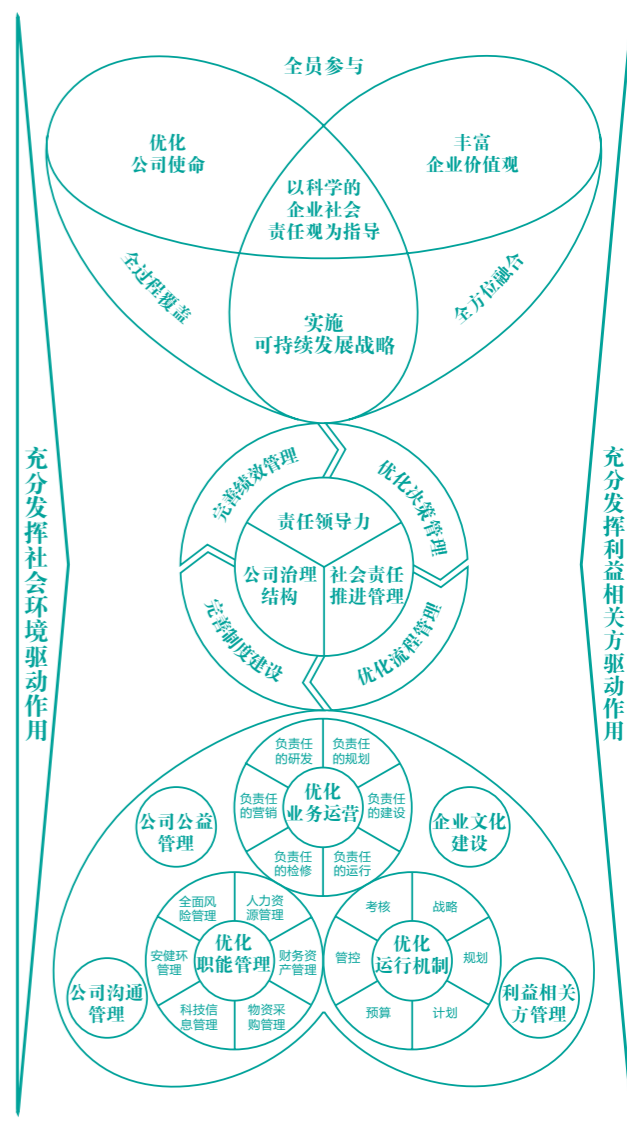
全员参与

优化
公司使命

丰富
企业价值观

以科学的
企业社会
责任观为指导

全过程覆盖

全方位融合

实施
可持续发展战略

充分发挥社会环境驱动作用

充分发挥利益相关方驱动作用

完善绩效管理

优化决策管理

责任领导力

公司治理
结构

社会责任
推进管理

完善制度建设

优化流程管理

负责任
的研发

负责任
的规划

负责任
的营销

优化
业务运营

负责任
的建设

负责任
的检修

负责任
的运行

公司公益
管理

企业文化
建设

全面风
险管理

人力资
源管理

安健环
管理

优化
职能管理

财务资
产管理

科技信
息管理

物资采
购管理

考核

战略

管控

优化
运行机制

规划

预算

计划

公司沟通
管理

利益相关
方管理